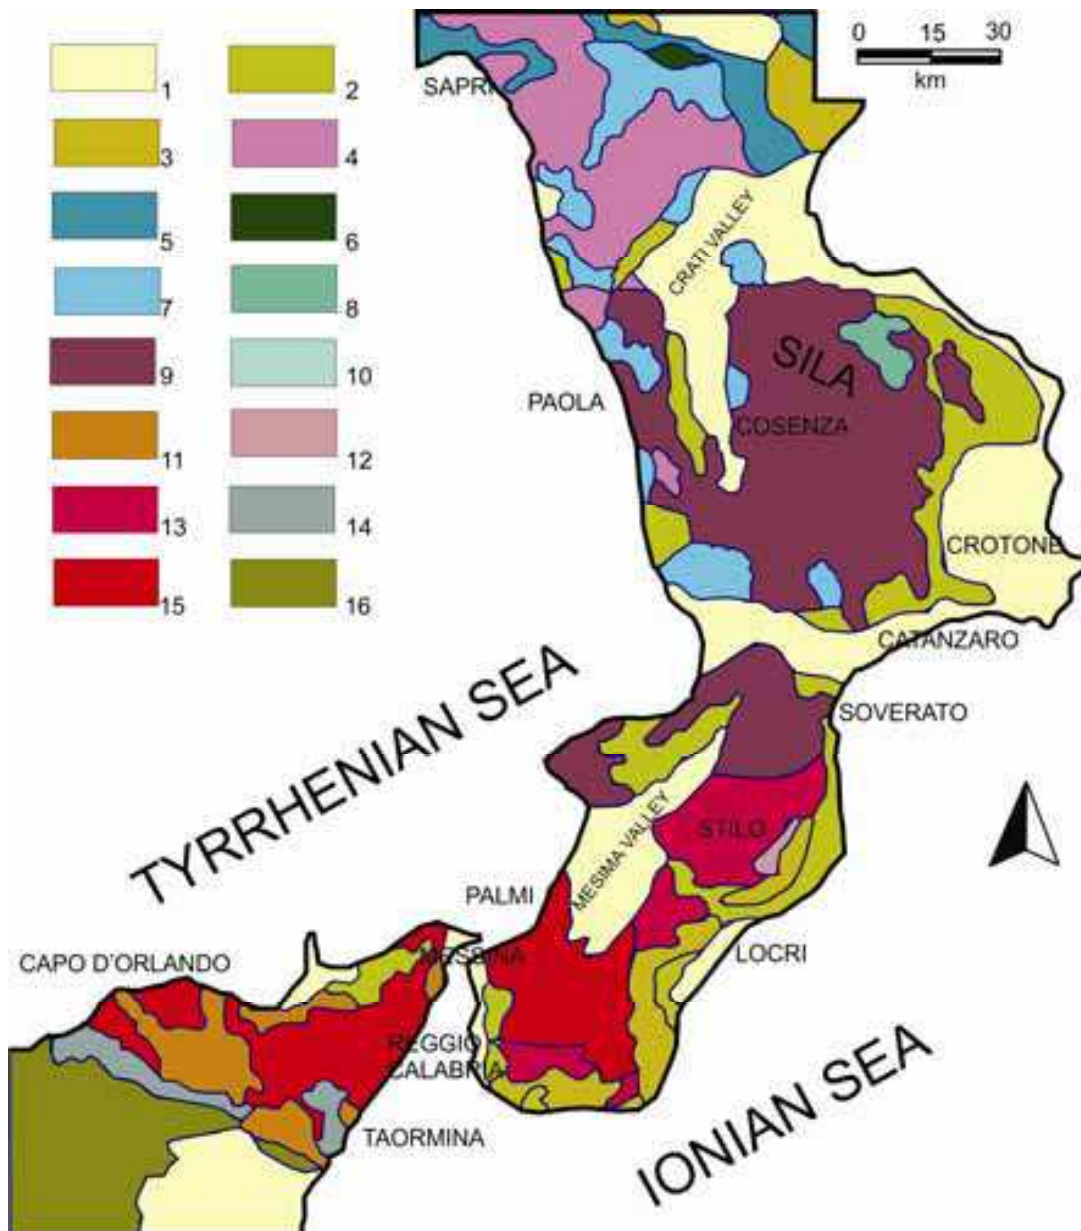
1
2
3
4
5
6
7
8
9
10
11
12
13
14
15
16

0 15 30
km

SAPRI
CRATI VALLEY
SILA
PAOLA
COSENZA
CROTONE
CATANZARO
SOVERATO
TYRRHENIAN SEA
MESIMA VALLEY
STILO
PALMI
CAPO D'ORLANDO
MESSINA
LOCRI
REGGIO CALABRIA
TAORMINA
IONIAN SEA